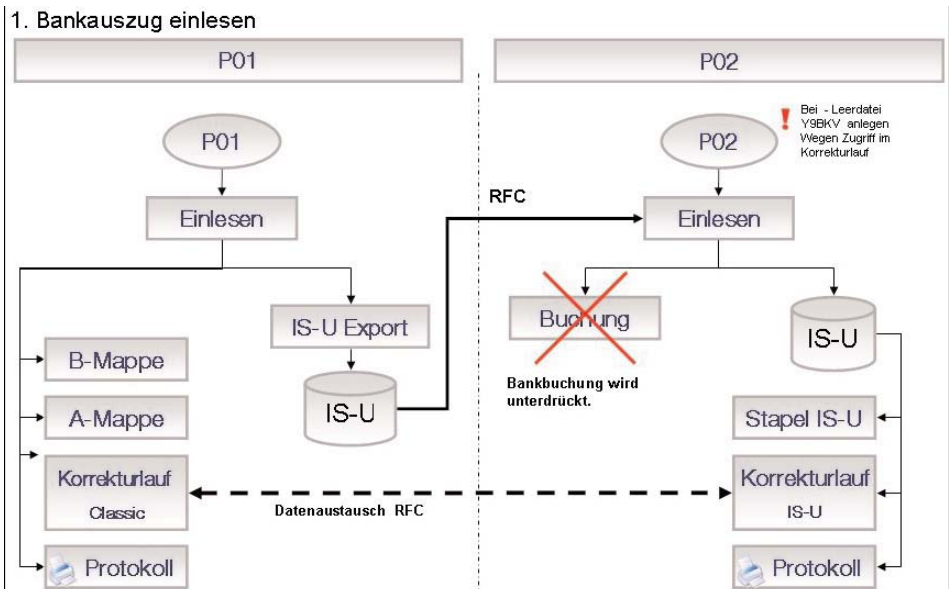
1. Bankauszug einlesen

P01

P01

Einlesen

IS-U Export

IS-U

B-Mappe

A-Mappe

Korrekturlauf Classic

Protokoll

RFC

Datenaustausch RFC

P02

P02

Bei - Leerdatei Y9BKV anlegen Wegen Zugriff im Korrekturlauf

Einlesen

Buchung

Bankbuchung wird unterdrückt.

IS-U

Stapel IS-U

Korrekturlauf IS-U

Protokoll